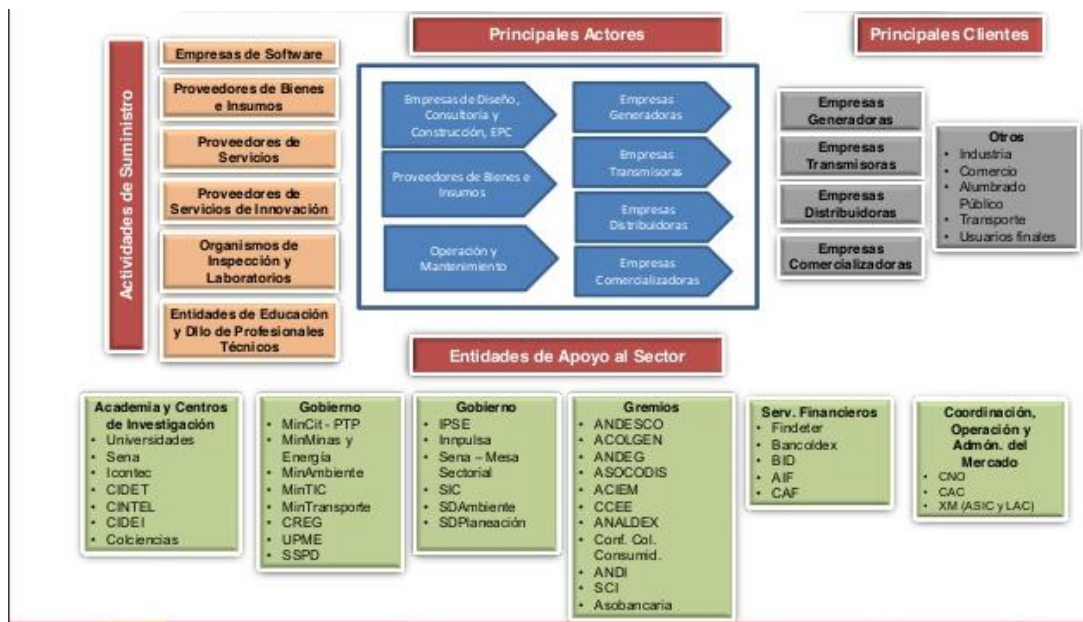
Principales Actores

Principales Clientes

Actividades de Suministro

Empresas de Software

Proveedores de Bienes e Insumos

Proveedores de Servicios

Proveedores de Servicios de Innovación

Organismos de Inspección y Laboratorios

Entidades de Educación y Dllo de Profesionales Técnicos

Empresas de Diseño, Consultoría y Construcción, EPC

Proveedores de Bienes e Insumos

Operación y Mantenimiento

Empresas Generadoras

Empresas Transmisoras

Empresas Distribuidoras

Empresas Comercializadoras

Empresas Generadoras

Empresas Transmisoras

Empresas Distribuidoras

Empresas Comercializadoras

Otros
• Industria
• Comercio
• Alumbrado Público
• Transporte
• Usuarios finales

Entidades de Apoyo al Sector

Academia y Centros de Investigación
• Universidades
• Sena
• Icontec
• CIDET
• CINTEL
• CIDEI
• Colciencias

Gobierno
• MinCit - PTP
• MinMinas y Energía
• MinAmbiente
• MinTIC
• MinTransporte
• CREG
• UPME
• SSPD

Gobierno
• IPSE
• Innpulsa
• Sena – Mesa Sectorial
• SIC
• SDAmbiente
• SDPlaneación

Gremios
• ANDESCO
• ACOLGEN
• ANDEG
• ASOCODIS
• ACIEM
• CCEE
• ANALDEX
• Conf. Col. Consumid.
• ANDI
• SCI
• Asobancaria

Serv. Financieros
• Findeter
• Bancoldex
• BID
• AIF
• CAF

Coordinación, Operación y Admón. del Mercado
• CNO
• CAC
• XM (ASIC y LAC)